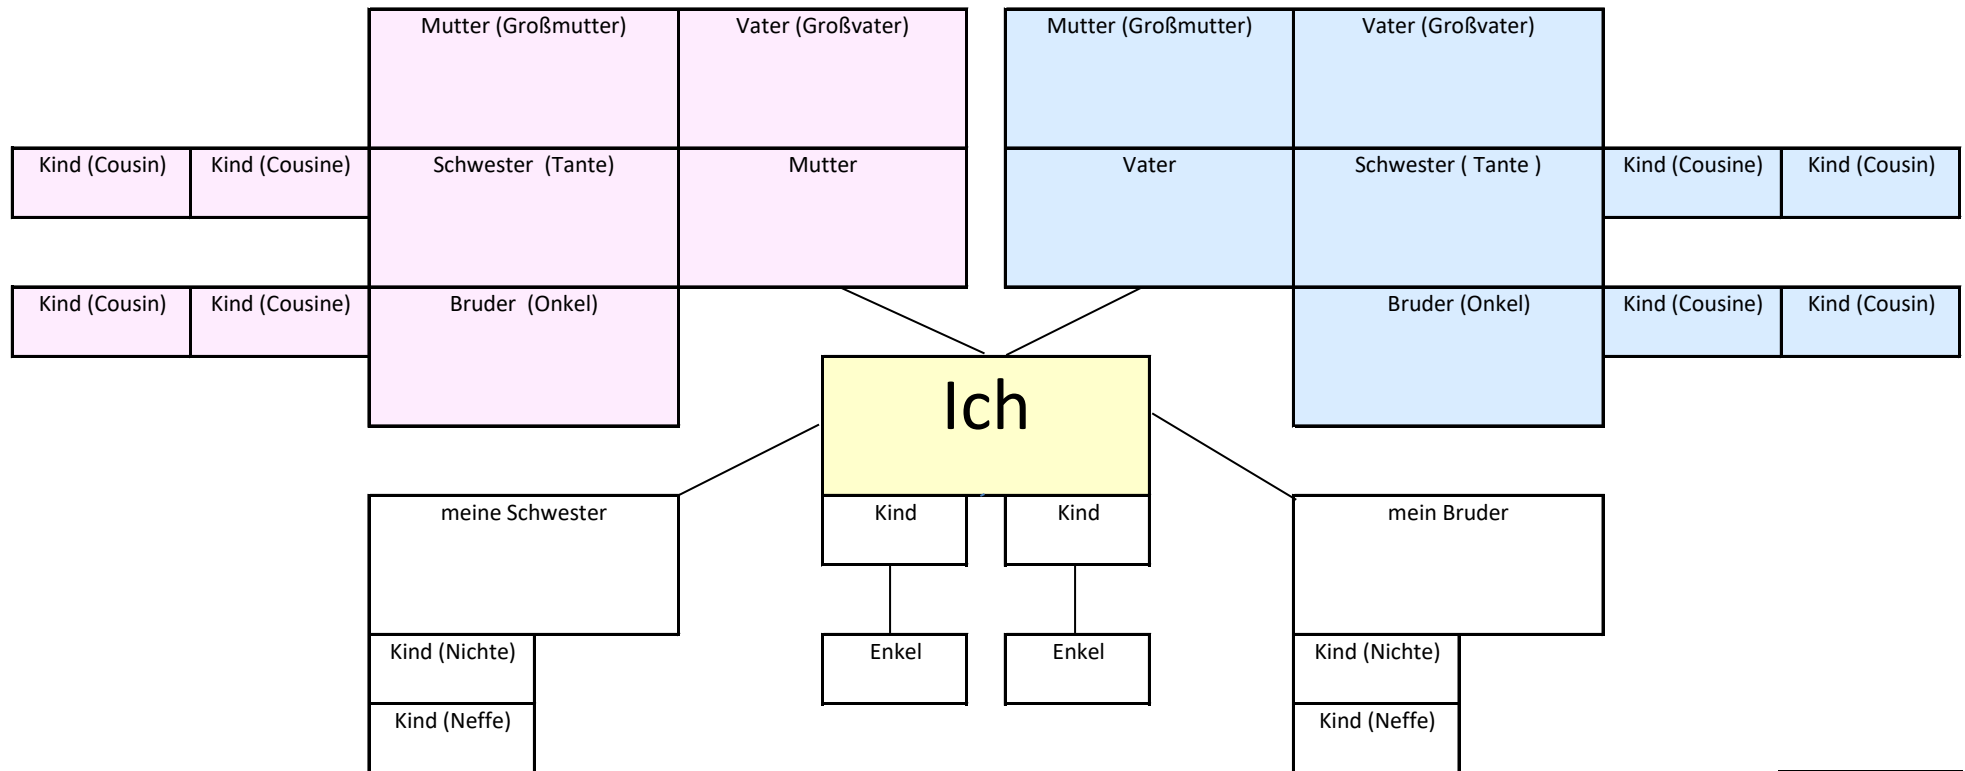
Mutter (Großmutter)
Vater (Großvater)
Mutter (Großmutter)
Vater (Großvater)

Kind (Cousin)
Kind (Cousine)
Schwester (Tante)
Mutter
Vater
Schwester ( Tante )
Kind (Cousine)
Kind (Cousin)

Kind (Cousin)
Kind (Cousine)
Bruder (Onkel)
Bruder (Onkel)
Kind (Cousine)
Kind (Cousin)

Ich

meine Schwester
Kind
Kind
mein Bruder

Kind (Nichte)
Enkel
Enkel
Kind (Nichte)

Kind (Neffe)
Kind (Neffe)